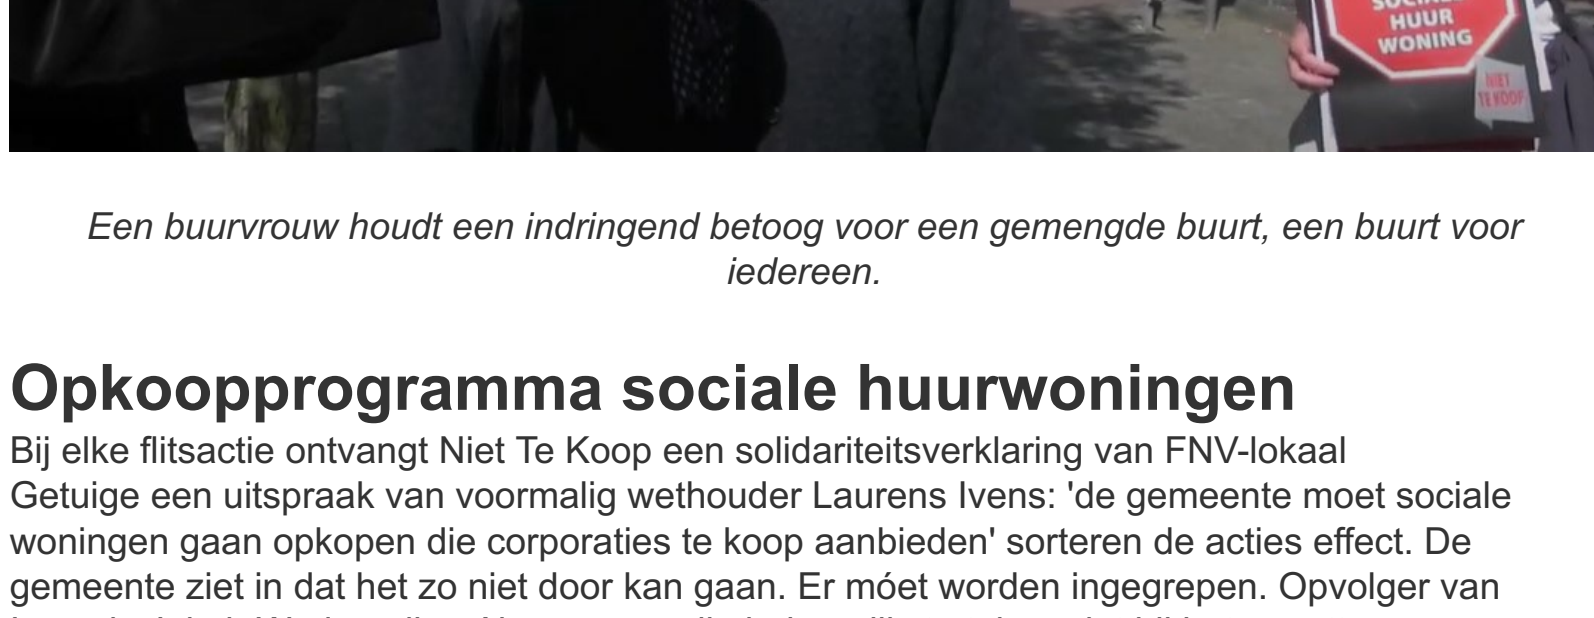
SOCIALE HUUR WONING

NIET TE KOOP

Een buurvrouw houdt een indringend betoog voor een gemengde buurt, een buurt voor iedereen.

Opkoopprogramma sociale huurwoningen

Bij elke flitsactie ontvangt Niet Te Koop een solidariteitsverklaring van FNV-lokaal
Getuige een uitspraak van voormalig wethouder Laurens Ivens: 'de gemeente moet sociale woningen gaan opkopen die corporaties te koop aanbieden' sorteren de acties effect. De gemeente ziet in dat het zo niet door kan gaan. Er móet worden ingegrepen. Opvolger van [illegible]